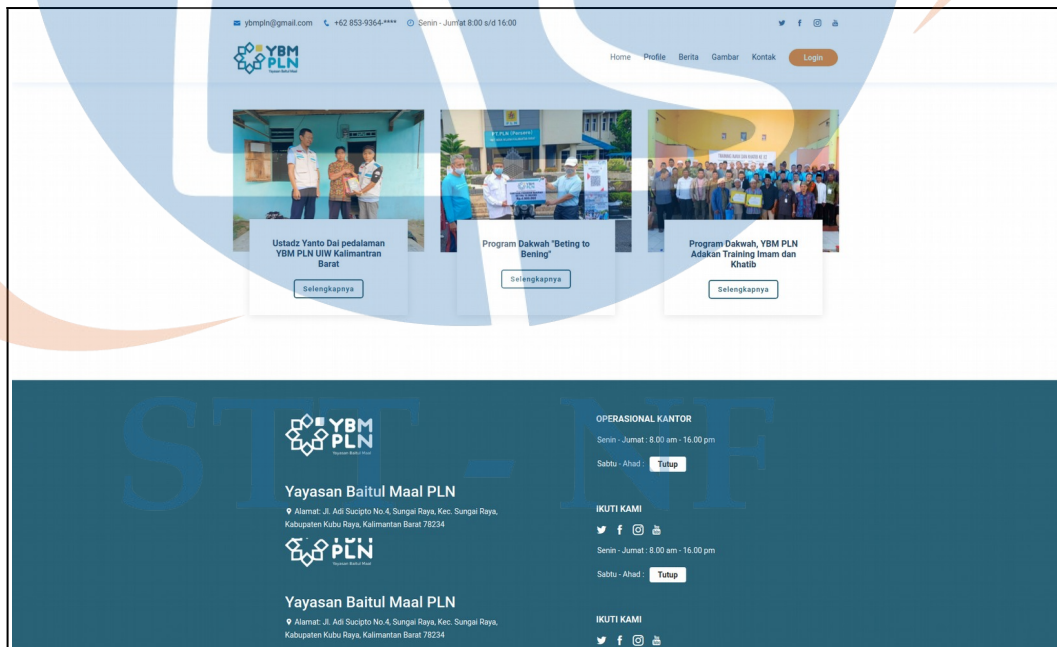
ybmpln@gmail.com +62 853-9364-**** Senin - Jum'at 8:00 s/d 16:00

YBM PLN Yayasan Baitul Maal

Home Profile Berita Gambar Kontak Login

Ustadz Yanto Dai pedalaman YBM PLN UIW Kalimantran Barat

Selengkapnya

Program Dakwah "Beting to Bening"

Selengkapnya

Program Dakwah, YBM PLN Adakan Training Imam dan Khatib

Selengkapnya

YBM PLN Yayasan Baitul Maal

Yayasan Baitul Maal PLN

Alamat: Jl. Adi Sucipto No.4, Sungai Raya, Kec. Sungai Raya, Kabupaten Kubu Raya, Kalimantan Barat 78234

YBM PLN Yayasan Baitul Maal

Yayasan Baitul Maal PLN

Alamat: Jl. Adi Sucipto No.4, Sungai Raya, Kec. Sungai Raya, Kabupaten Kubu Raya, Kalimantan Barat 78234

OPERASIONAL KANTOR

Senin - Jumat : 8.00 am - 16.00 pm

Sabtu - Ahad : Tutup

IKUTI KAMI

Senin - Jumat : 8.00 am - 16.00 pm

Sabtu - Ahad : Tutup

IKUTI KAMI

STT - NF